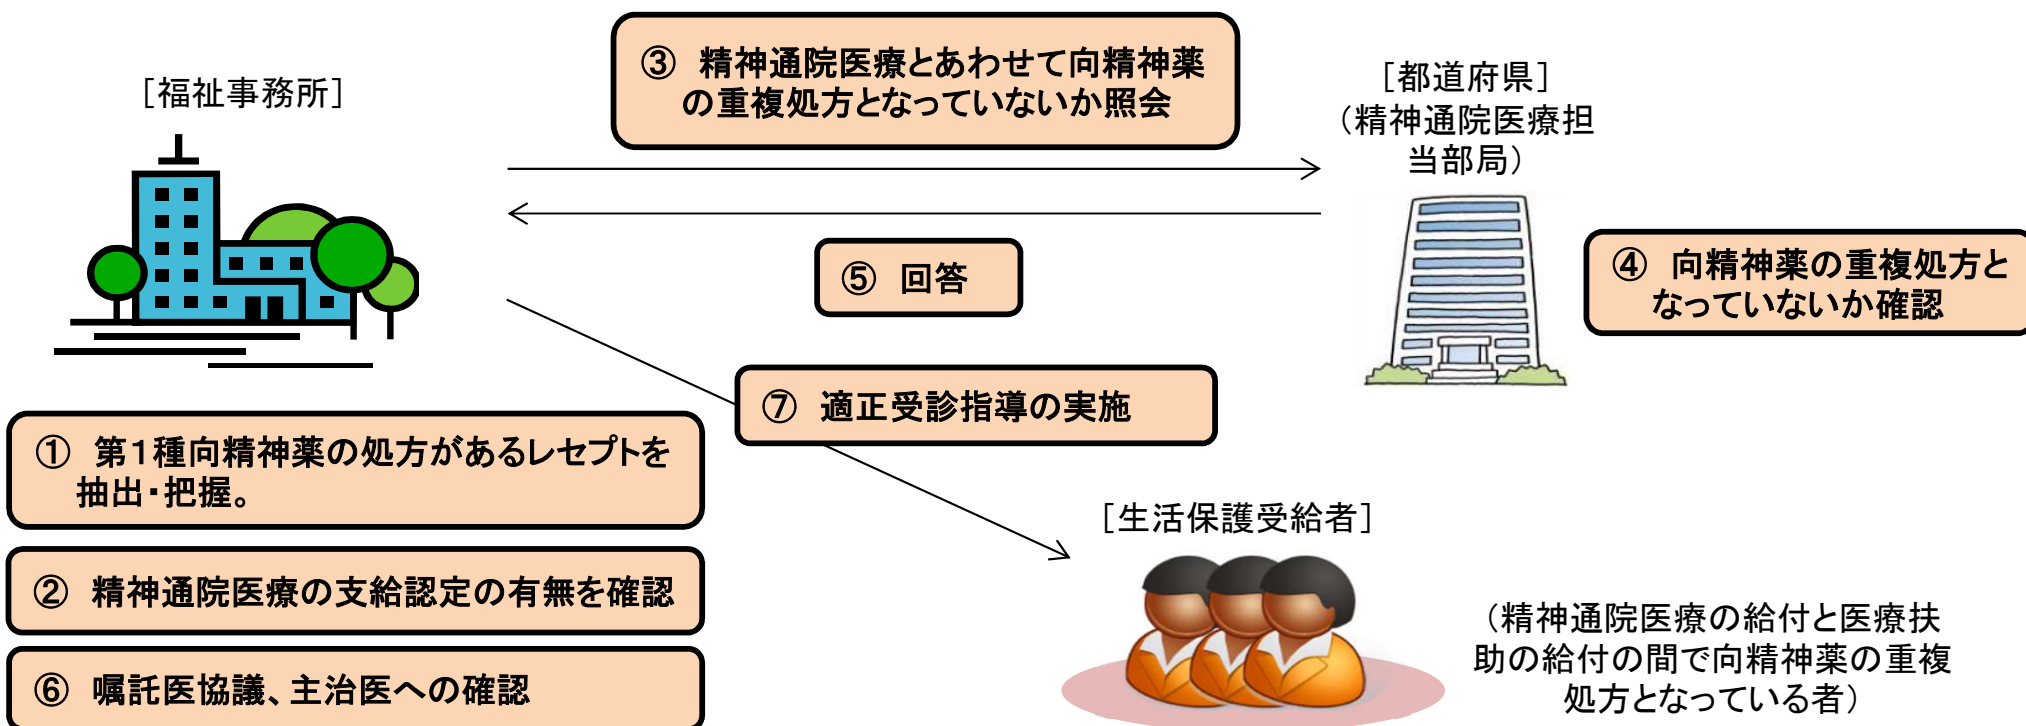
［福祉事務所］

③ 精神通院医療とあわせて向精神薬の重複処方となっていないか照会

［都道府県］
（精神通院医療担当部局）

⑤ 回答

④ 向精神薬の重複処方となっていないか確認

⑦ 適正受診指導の実施

① 第１種向精神薬の処方があるレセプトを抽出・把握。

② 精神通院医療の支給認定の有無を確認

⑥ 嘱託医協議、主治医への確認

［生活保護受給者］

（精神通院医療の給付と医療扶助の給付の間で向精神薬の重複処方となっている者）